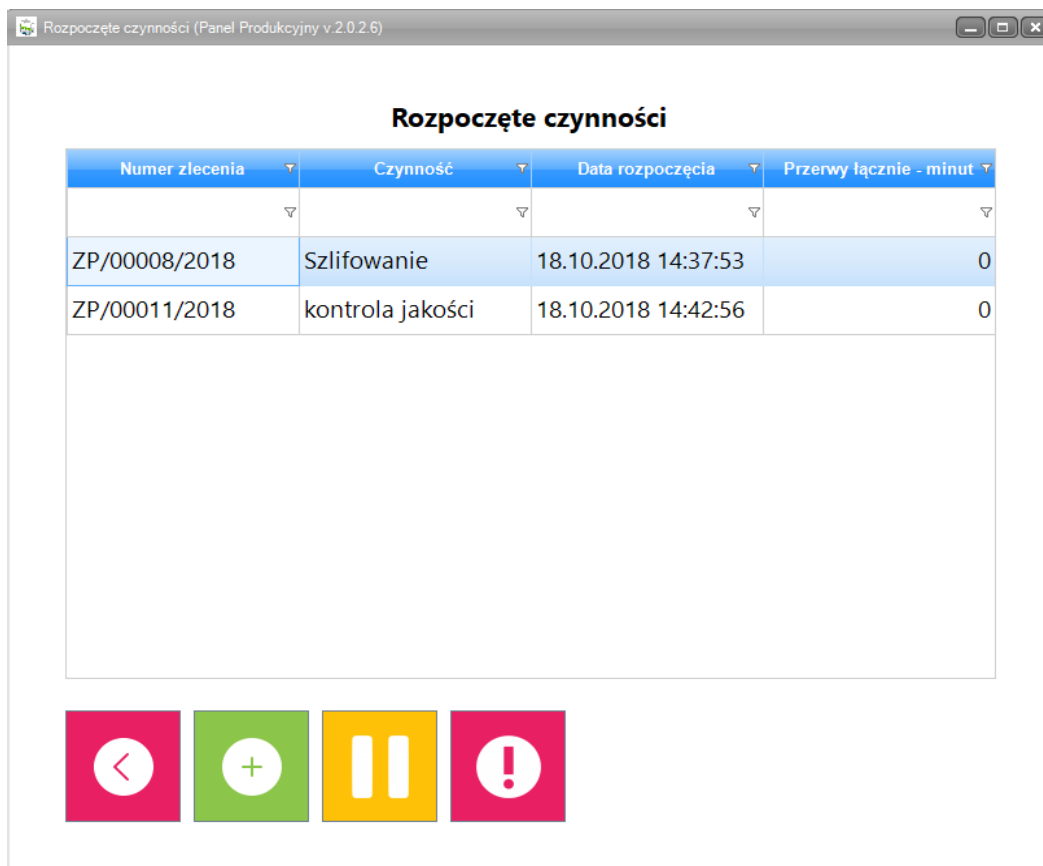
Rozpoczęte czynności (Panel Produkcyjny v.2.0.2.6)

Rozpoczęte czynności

| Numer zlecenia | Czynność | Data rozpoczęcia | Przerwy łącznie - minut |
|---|---|---|---|
| | | | |
| ZP/00008/2018 | Szlifowanie | 18.10.2018 14:37:53 | 0 |
| ZP/00011/2018 | kontrola jakości | 18.10.2018 14:42:56 | 0 |